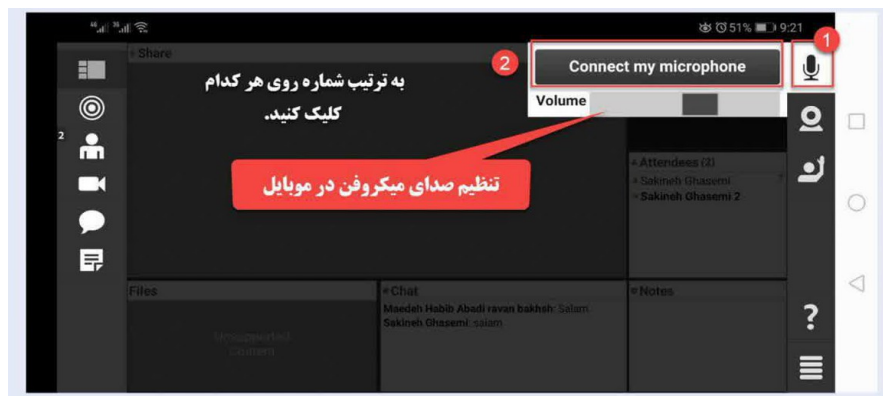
51% 9:21

Share

به ترتیب شماره روی هر کدام کلیک کنید.

2

Connect my microphone

1

Volume

تنظیم صدای میکروفن در موبایل

Attendees (2)
Sakineh Ghasemi
Sakineh Ghasemi 2

Files

Unsupported Content

Chat
Maedeh Habib Abadi ravan bakhsh: Salam
Sakineh Ghasemi: salam

Notes

?